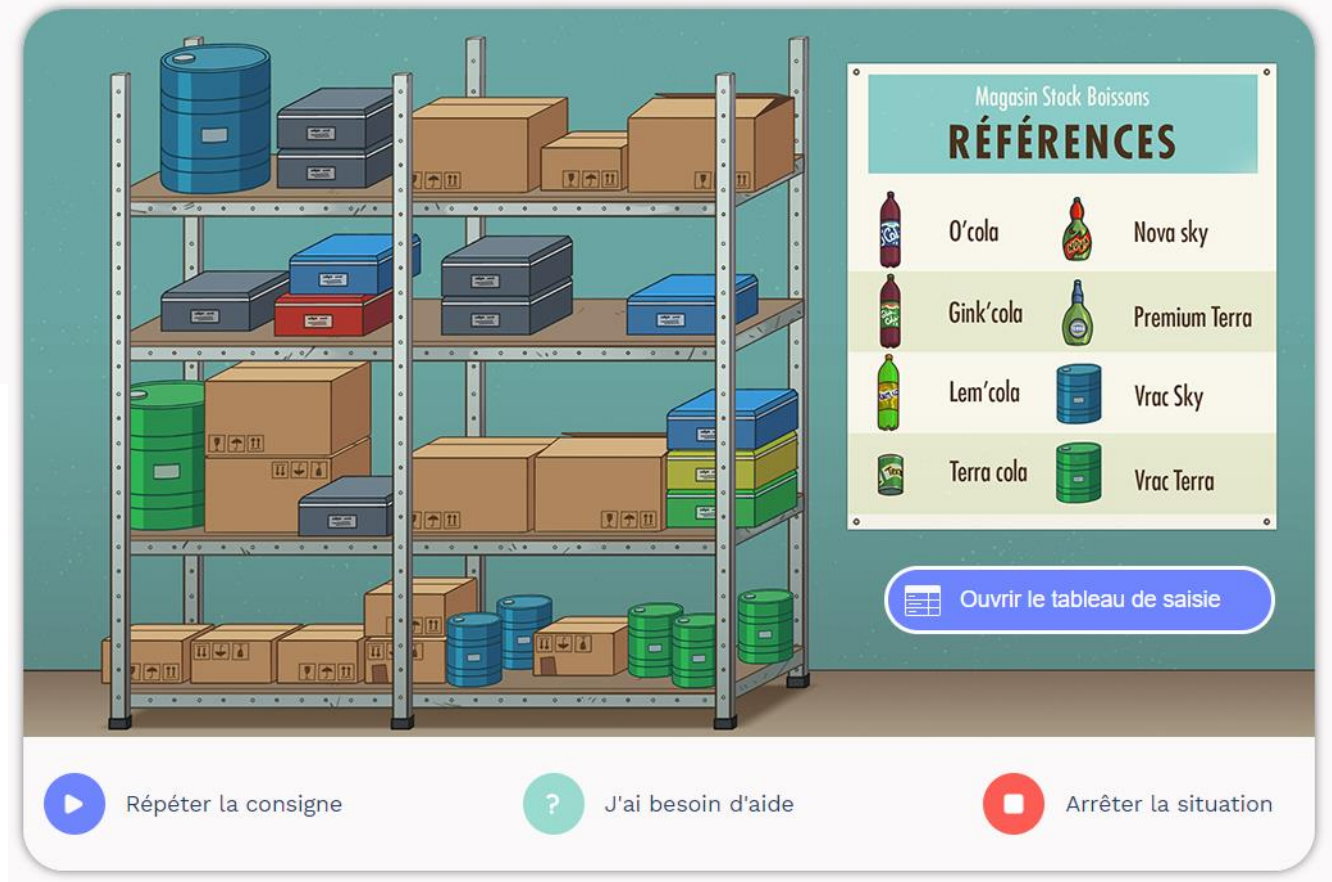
Magasin Stock Boissons
RÉFÉRENCES

O'cola
Nova sky
Gink'cola
Premium Terra
Lem'cola
Vrac Sky
Terra cola
Vrac Terra

Ouvrir le tableau de saisie

Répéter la consigne
J'ai besoin d'aide
Arrêter la situation